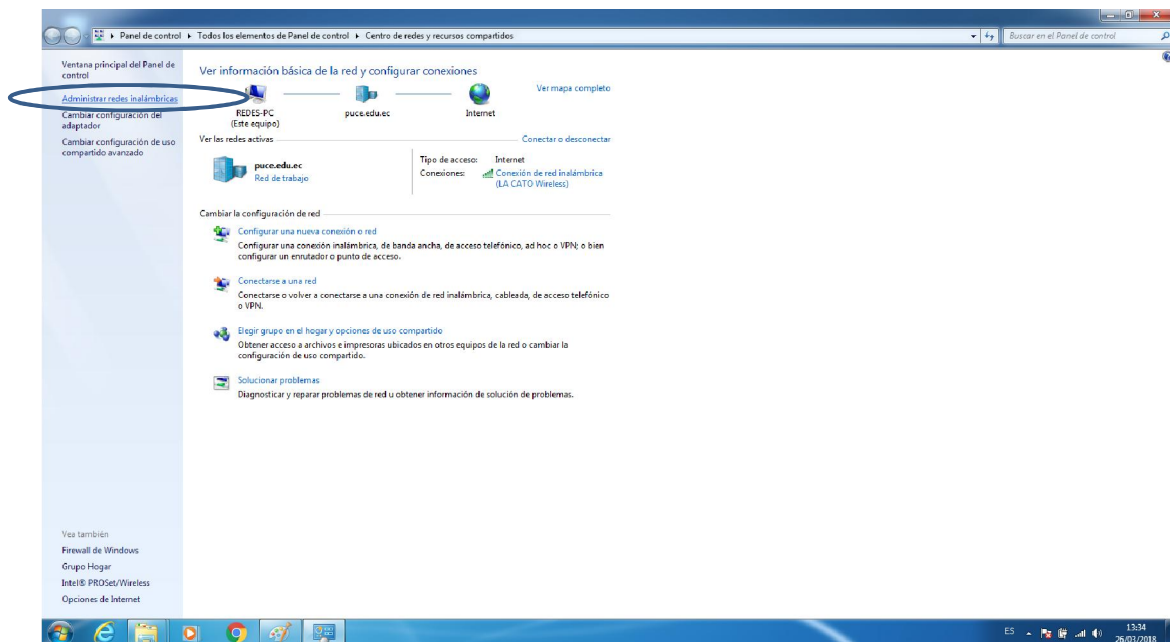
Panel de control ▸ Todos los elementos de Panel de control ▸ Centro de redes y recursos compartidos

Buscar en el Panel de control

Ventana principal del Panel de control

Administrar redes inalámbricas

Cambiar configuración del adaptador

Cambiar configuración de uso compartido avanzado

Ver información básica de la red y configurar conexiones

Ver mapa completo

REDES-PC
(Este equipo)

puce.edu.ec

Internet

Ver las redes activas

Conectar o desconectar

puce.edu.ec
Red de trabajo

Tipo de acceso: Internet
Conexiones: Conexión de red inalámbrica (LA CATO Wireless)

Cambiar la configuración de red

Configurar una nueva conexión o red
Configurar una conexión inalámbrica, de banda ancha, de acceso telefónico, ad hoc o VPN; o bien configurar un enrutador o punto de acceso.

Conectarse a una red
Conectarse o volver a conectarse a una conexión de red inalámbrica, cableada, de acceso telefónico o VPN.

Elegir grupo en el hogar y opciones de uso compartido
Obtener acceso a archivos e impresoras ubicados en otros equipos de la red o cambiar la configuración de uso compartido.

Solucionar problemas
Diagnosticar y reparar problemas de red u obtener información de solución de problemas.

Vea también
Firewall de Windows
Grupo Hogar
Intel® PROSet/Wireless
Opciones de Internet

ES
13:34
26/03/2018